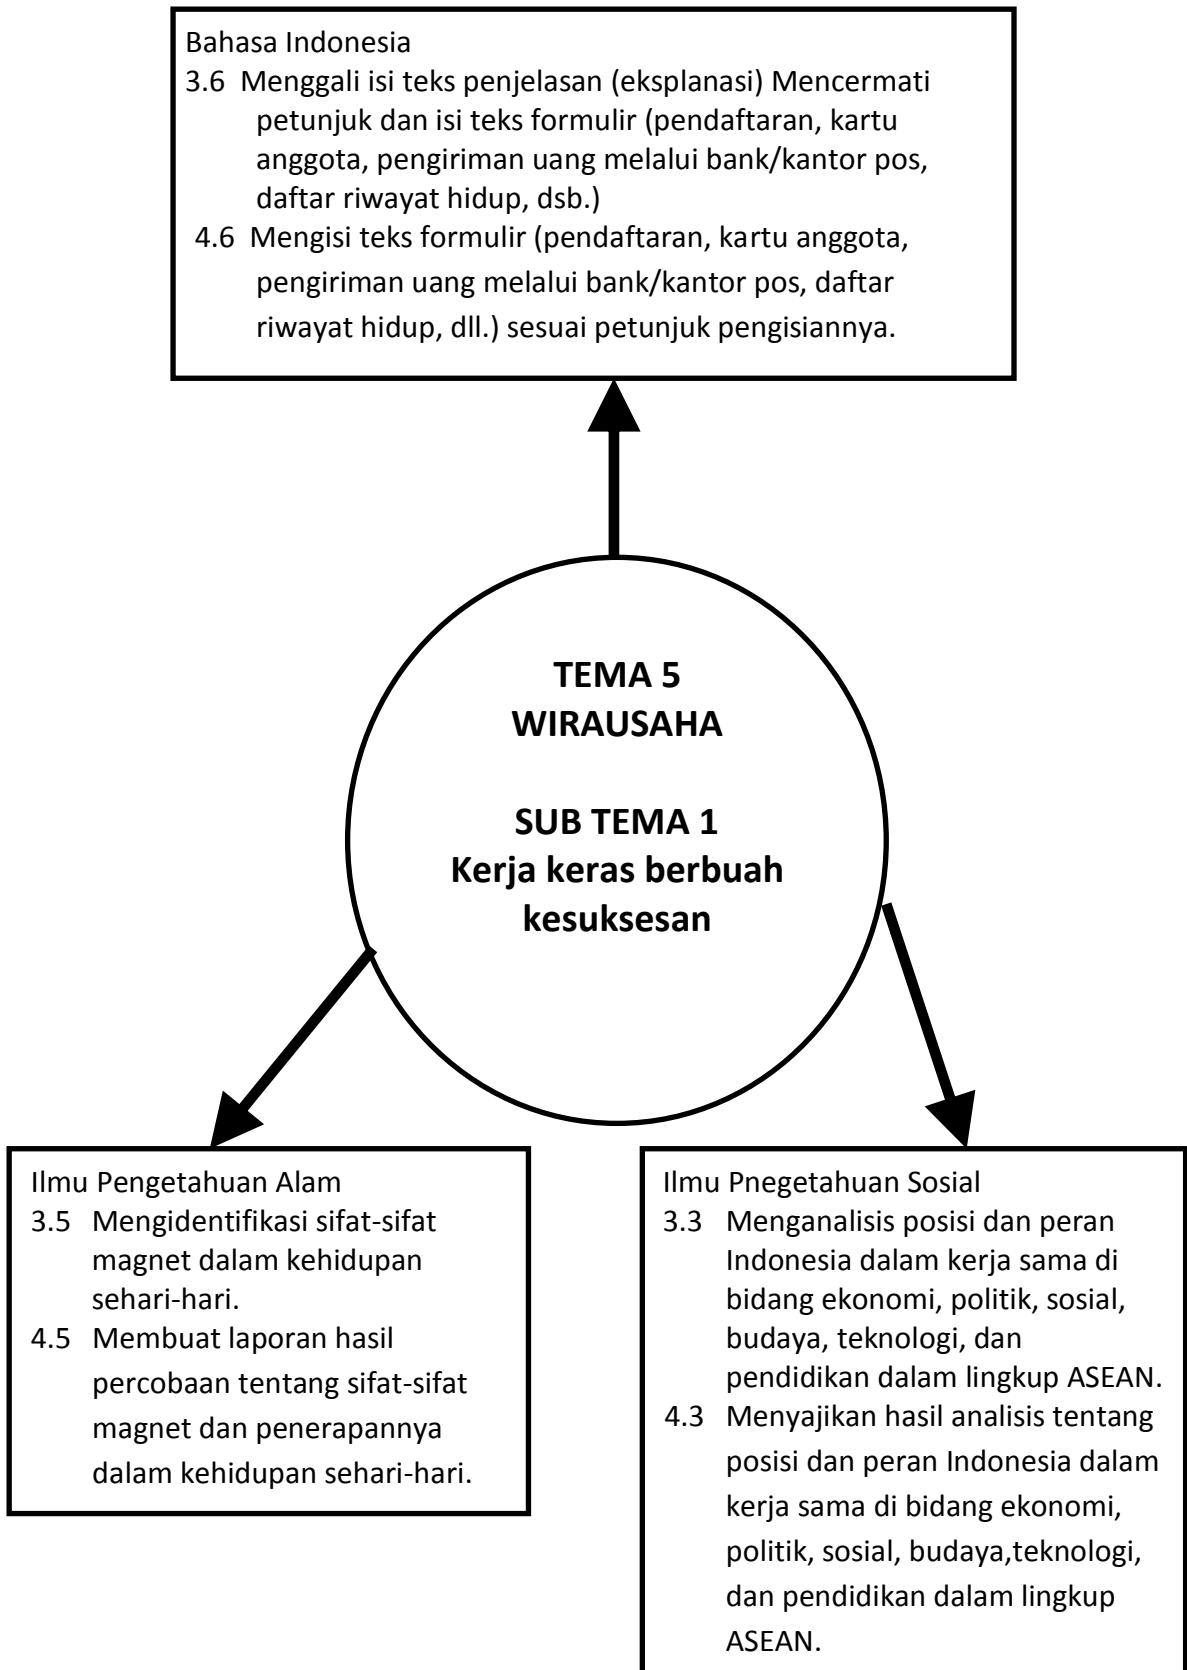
Bahasa Indonesia
3.6 Menggali isi teks penjelasan (eksplanasi) Mencermati petunjuk dan isi teks formulir (pendaftaran, kartu anggota, pengiriman uang melalui bank/kantor pos, daftar riwayat hidup, dsb.)
4.6 Mengisi teks formulir (pendaftaran, kartu anggota, pengiriman uang melalui bank/kantor pos, daftar riwayat hidup, dll.) sesuai petunjuk pengisiannya.

TEMA 5
WIRAUSAHA

SUB TEMA 1
Kerja keras berbuah kesuksesan

Ilmu Pengetahuan Alam
3.5 Mengidentifikasi sifat-sifat magnet dalam kehidupan sehari-hari.
4.5 Membuat laporan hasil percobaan tentang sifat-sifat magnet dan penerapannya dalam kehidupan sehari-hari.

Ilmu Pnegetahuan Sosial
3.3 Menganalisis posisi dan peran Indonesia dalam kerja sama di bidang ekonomi, politik, sosial, budaya, teknologi, dan pendidikan dalam lingkup ASEAN.
4.3 Menyajikan hasil analisis tentang posisi dan peran Indonesia dalam kerja sama di bidang ekonomi, politik, sosial, budaya,teknologi, dan pendidikan dalam lingkup ASEAN.